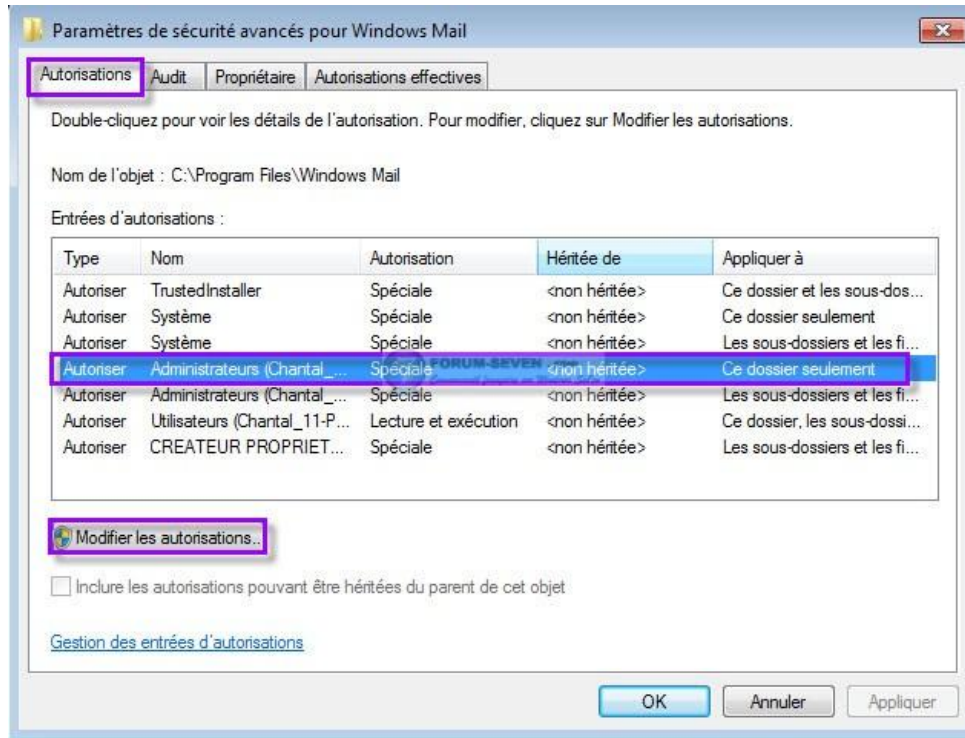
Paramètres de sécurité avancés pour Windows Mail

Autorisations | Audit | Propriétaire | Autorisations effectives

Double-cliquez pour voir les détails de l'autorisation. Pour modifier, cliquez sur Modifier les autorisations.

Nom de l'objet : C:\Program Files\Windows Mail

Entrées d'autorisations :

| Type | Nom | Autorisation | Héritée de | Appliquer à |
|---|---|---|---|---|
| Autoriser | TrustedInstaller | Spéciale | <non héritée> | Ce dossier et les sous-dos... |
| Autoriser | Système | Spéciale | <non héritée> | Ce dossier seulement |
| Autoriser | Système | Spéciale | <non héritée> | Les sous-dossiers et les fi... |
| Autoriser | Administrateurs (Chantal_... | Spéciale | <non héritée> | Ce dossier seulement |
| Autoriser | Administrateurs (Chantal_... | Spéciale | <non héritée> | Les sous-dossiers et les fi... |
| Autoriser | Utilisateurs (Chantal_11-P... | Lecture et exécution | <non héritée> | Ce dossier, les sous-dossi... |
| Autoriser | CREATEUR PROPRIET... | Spéciale | <non héritée> | Les sous-dossiers et les fi... |

FORUM-SEVEN

Modifier les autorisations...

Inclure les autorisations pouvant être héritées du parent de cet objet

Gestion des entrées d'autorisations

OK | Annuler | Appliquer